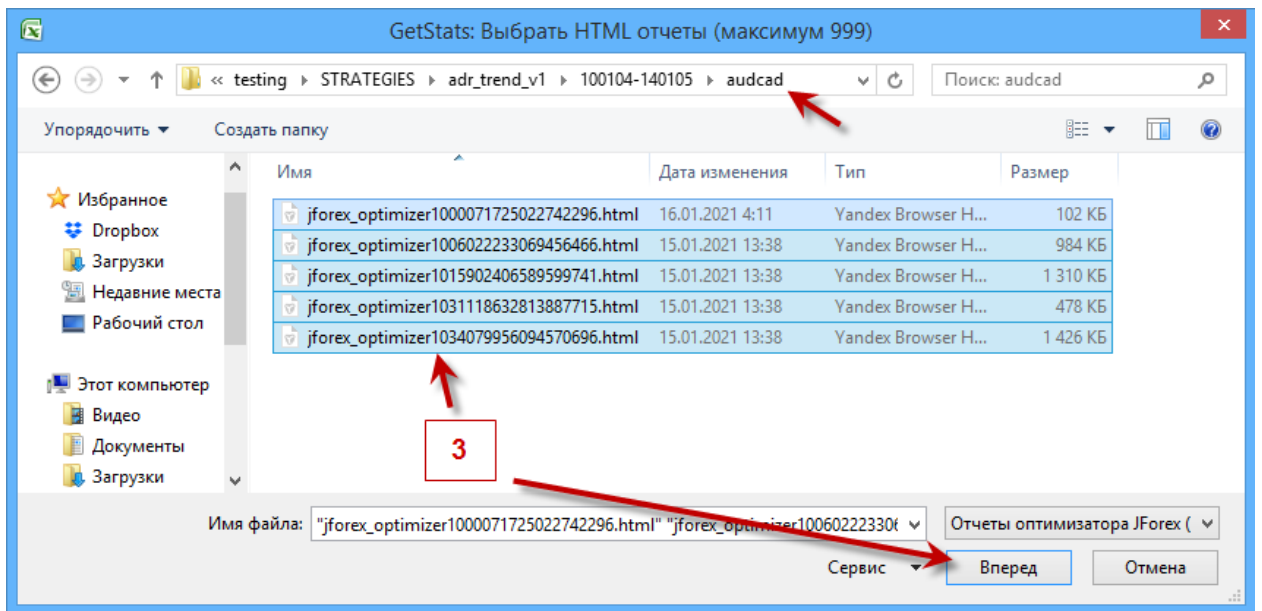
GetStats: Выбрать HTML отчеты (максимум 999)

« testing ▸ STRATEGIES ▸ adr_trend_v1 ▸ 100104-140105 ▸ audcad

Поиск: audcad

Упорядочить ▾ Создать папку

Избранное
Dropbox
Загрузки
Недавние места
Рабочий стол

Этот компьютер
Видео
Документы
Загрузки

| Имя | Дата изменения | Тип | Размер |
|---|---|---|---|
| jforex_optimizer1000071725022742296.html | 16.01.2021 4:11 | Yandex Browser H... | 102 КБ |
| jforex_optimizer1006022233069456466.html | 15.01.2021 13:38 | Yandex Browser H... | 984 КБ |
| jforex_optimizer1015902406589599741.html | 15.01.2021 13:38 | Yandex Browser H... | 1 310 КБ |
| jforex_optimizer1031118632813887715.html | 15.01.2021 13:38 | Yandex Browser H... | 478 КБ |
| jforex_optimizer1034079956094570696.html | 15.01.2021 13:38 | Yandex Browser H... | 1 426 КБ |

3

Имя файла: "jforex_optimizer1000071725022742296.html" "jforex_optimizer10060222330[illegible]

Отчеты оптимизатора JForex (

Сервис ▾ Вперед Отмена